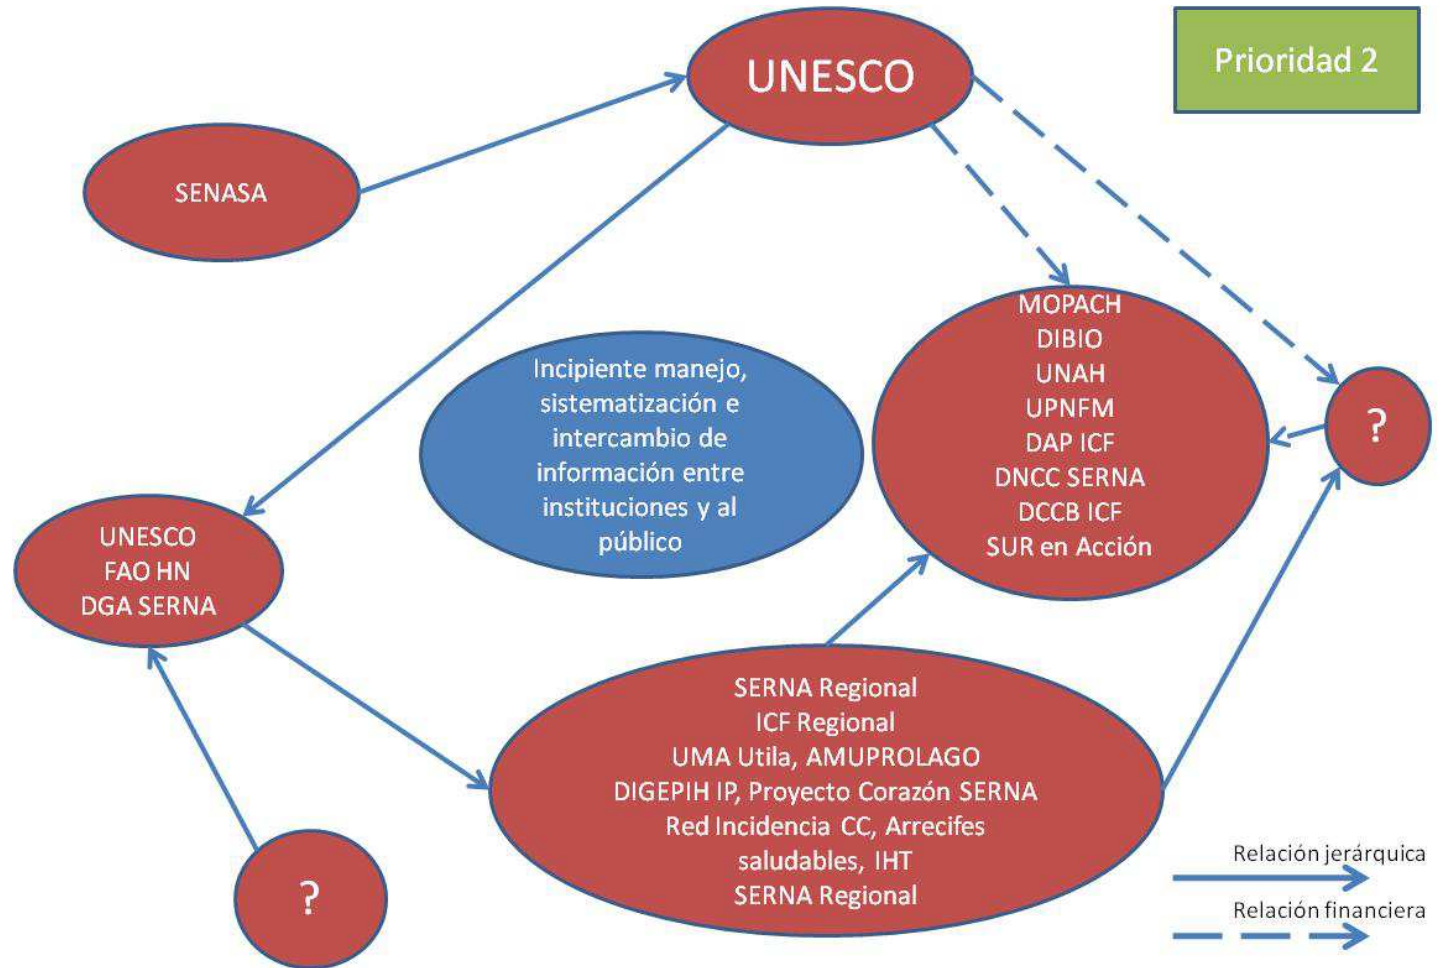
Prioridad 2

UNESCO

SENASA

Incipiente manejo, sistematización e intercambio de información entre instituciones y al público

MOPACH
DIBIO
UNAH
UPNFM
DAP ICF
DNCC SERNA
DCCB ICF
SUR en Acción

?

UNESCO
FAO HN
DGA SERNA

SERNA Regional
ICF Regional
UMA Utila, AMUPROLAGO
DIGEPIH IP, Proyecto Corazón SERNA
Red Incidencia CC, Arrecifes saludables, IHT
SERNA Regional

?

Relación jerárquica

Relación financiera